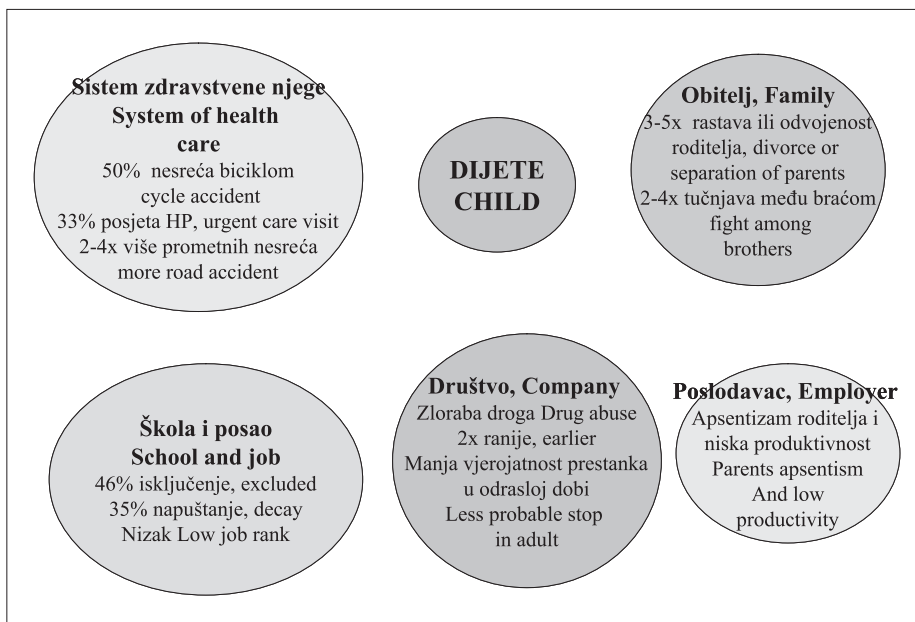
Sistem zdravstvene njege
System of health care
50% nesreća biciklom
cycle accident
33% posjeta HP, urgent care visit
2-4x više prometnih nesreća
more road accident

DIJETE
CHILD

Obitelj, Family
3-5x rastava ili odvojenost roditelja, divorce or separation of parents
2-4x tučnjava među braćom fight among brothers

Škola i posao
School and job
46% isključenje, excluded
35% napuštanje, decay
Nizak Low job rank

Društvo, Company
Zloraba droga Drug abuse
2x ranije, earlier
Manja vjerojatnost prestanka u odrasloj dobi
Less probable stop in adult

Poslodavac, Employer
Apsentizam roditelja i niska produktivnost
Parents apsentism
And low productivity